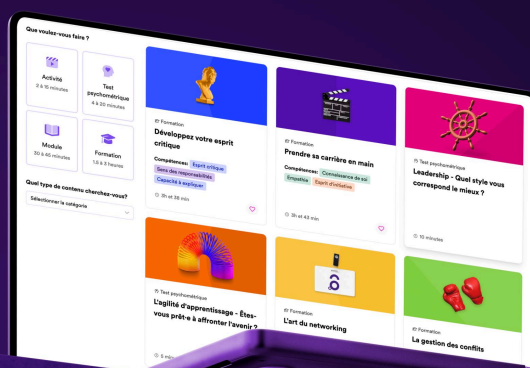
Que voulez-vous faire ?

Activité
2 à 15 minutes

Test psychométrique
4 à 20 minutes

Module
30 à 45 minutes

Formation
1.5 à 3 heures

Quel type de contenu cherchez-vous?

Sélectionner la catégorie

Formation
Développez votre esprit critique
Compétences: Esprit critique Sens des responsabilités Capacité à expliquer
3h et 36 min

Formation
Prendre sa carrière en main
Compétences: Connaissance de soi Empathie Esprit d'initiative
3h et 43 min

Test psychométrique
Leadership - Quel style vous correspond le mieux ?
10 minutes

Test psychométrique
L'agilité d'apprentissage - Êtes-vous prêt-e à affronter l'avenir ?
5 min

Formation
L'art du networking

Formation
La gestion des conflits